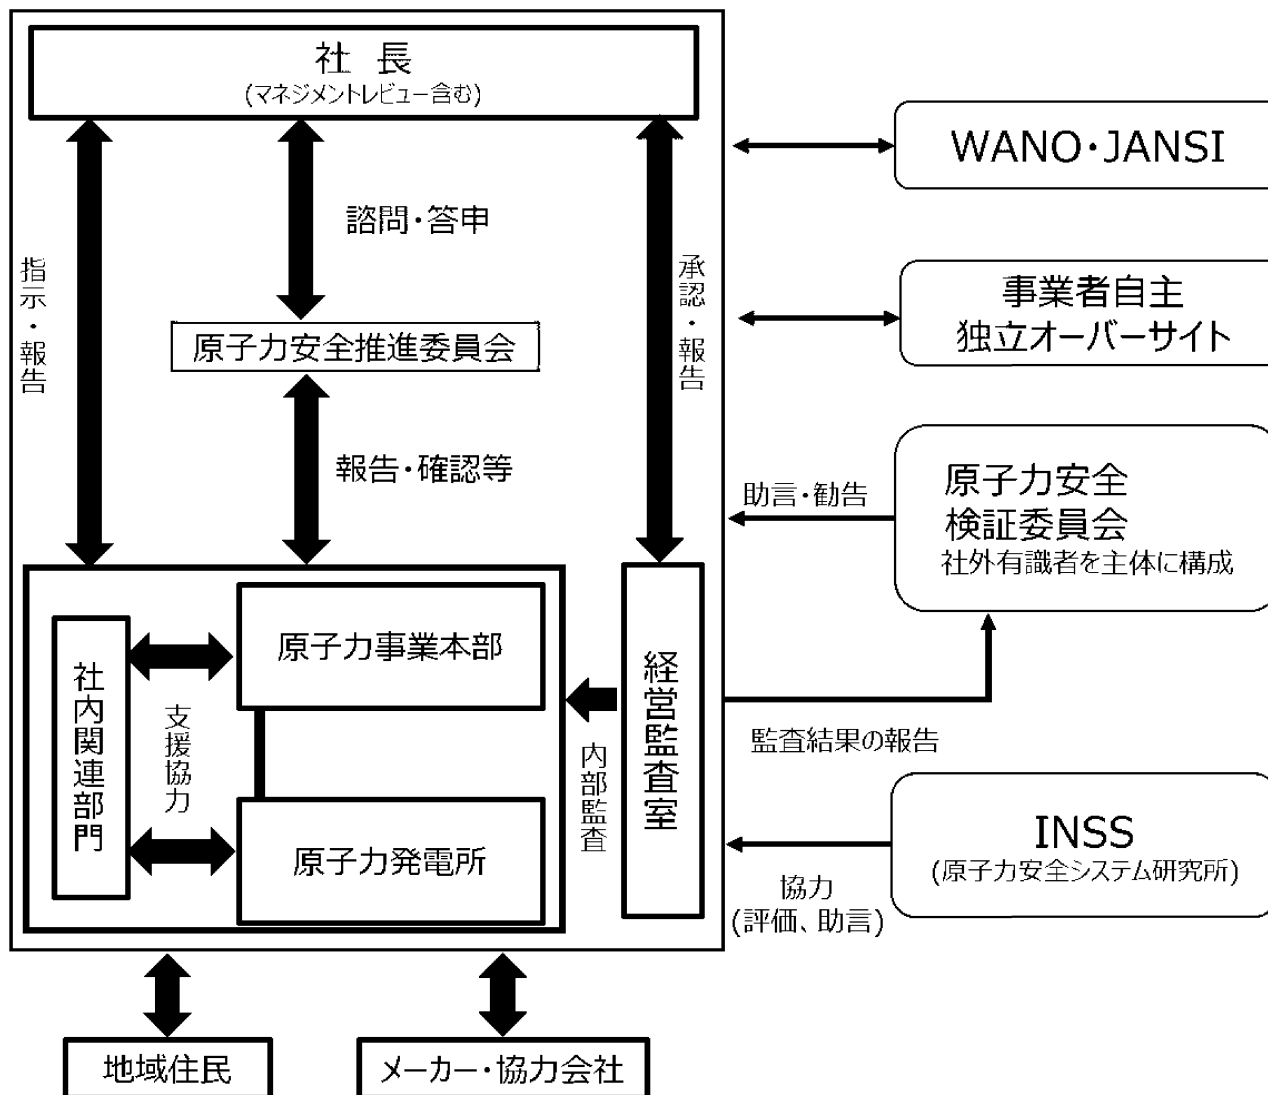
社　長
（マネジメントレビュー含む）

諮問・答申

指示・報告

承認・報告

原子力安全推進委員会

報告・確認等

WANO・JANSI

事業者自主
独立オーバーサイト

助言・勧告

原子力安全
検証委員会
社外有識者を主体に構成

社内関連部門

支援協力

原子力事業本部

原子力発電所

内部監査

経営監査室

監査結果の報告

INSS
（原子力安全システム研究所）

協力
（評価、助言）

地域住民

メーカー・協力会社